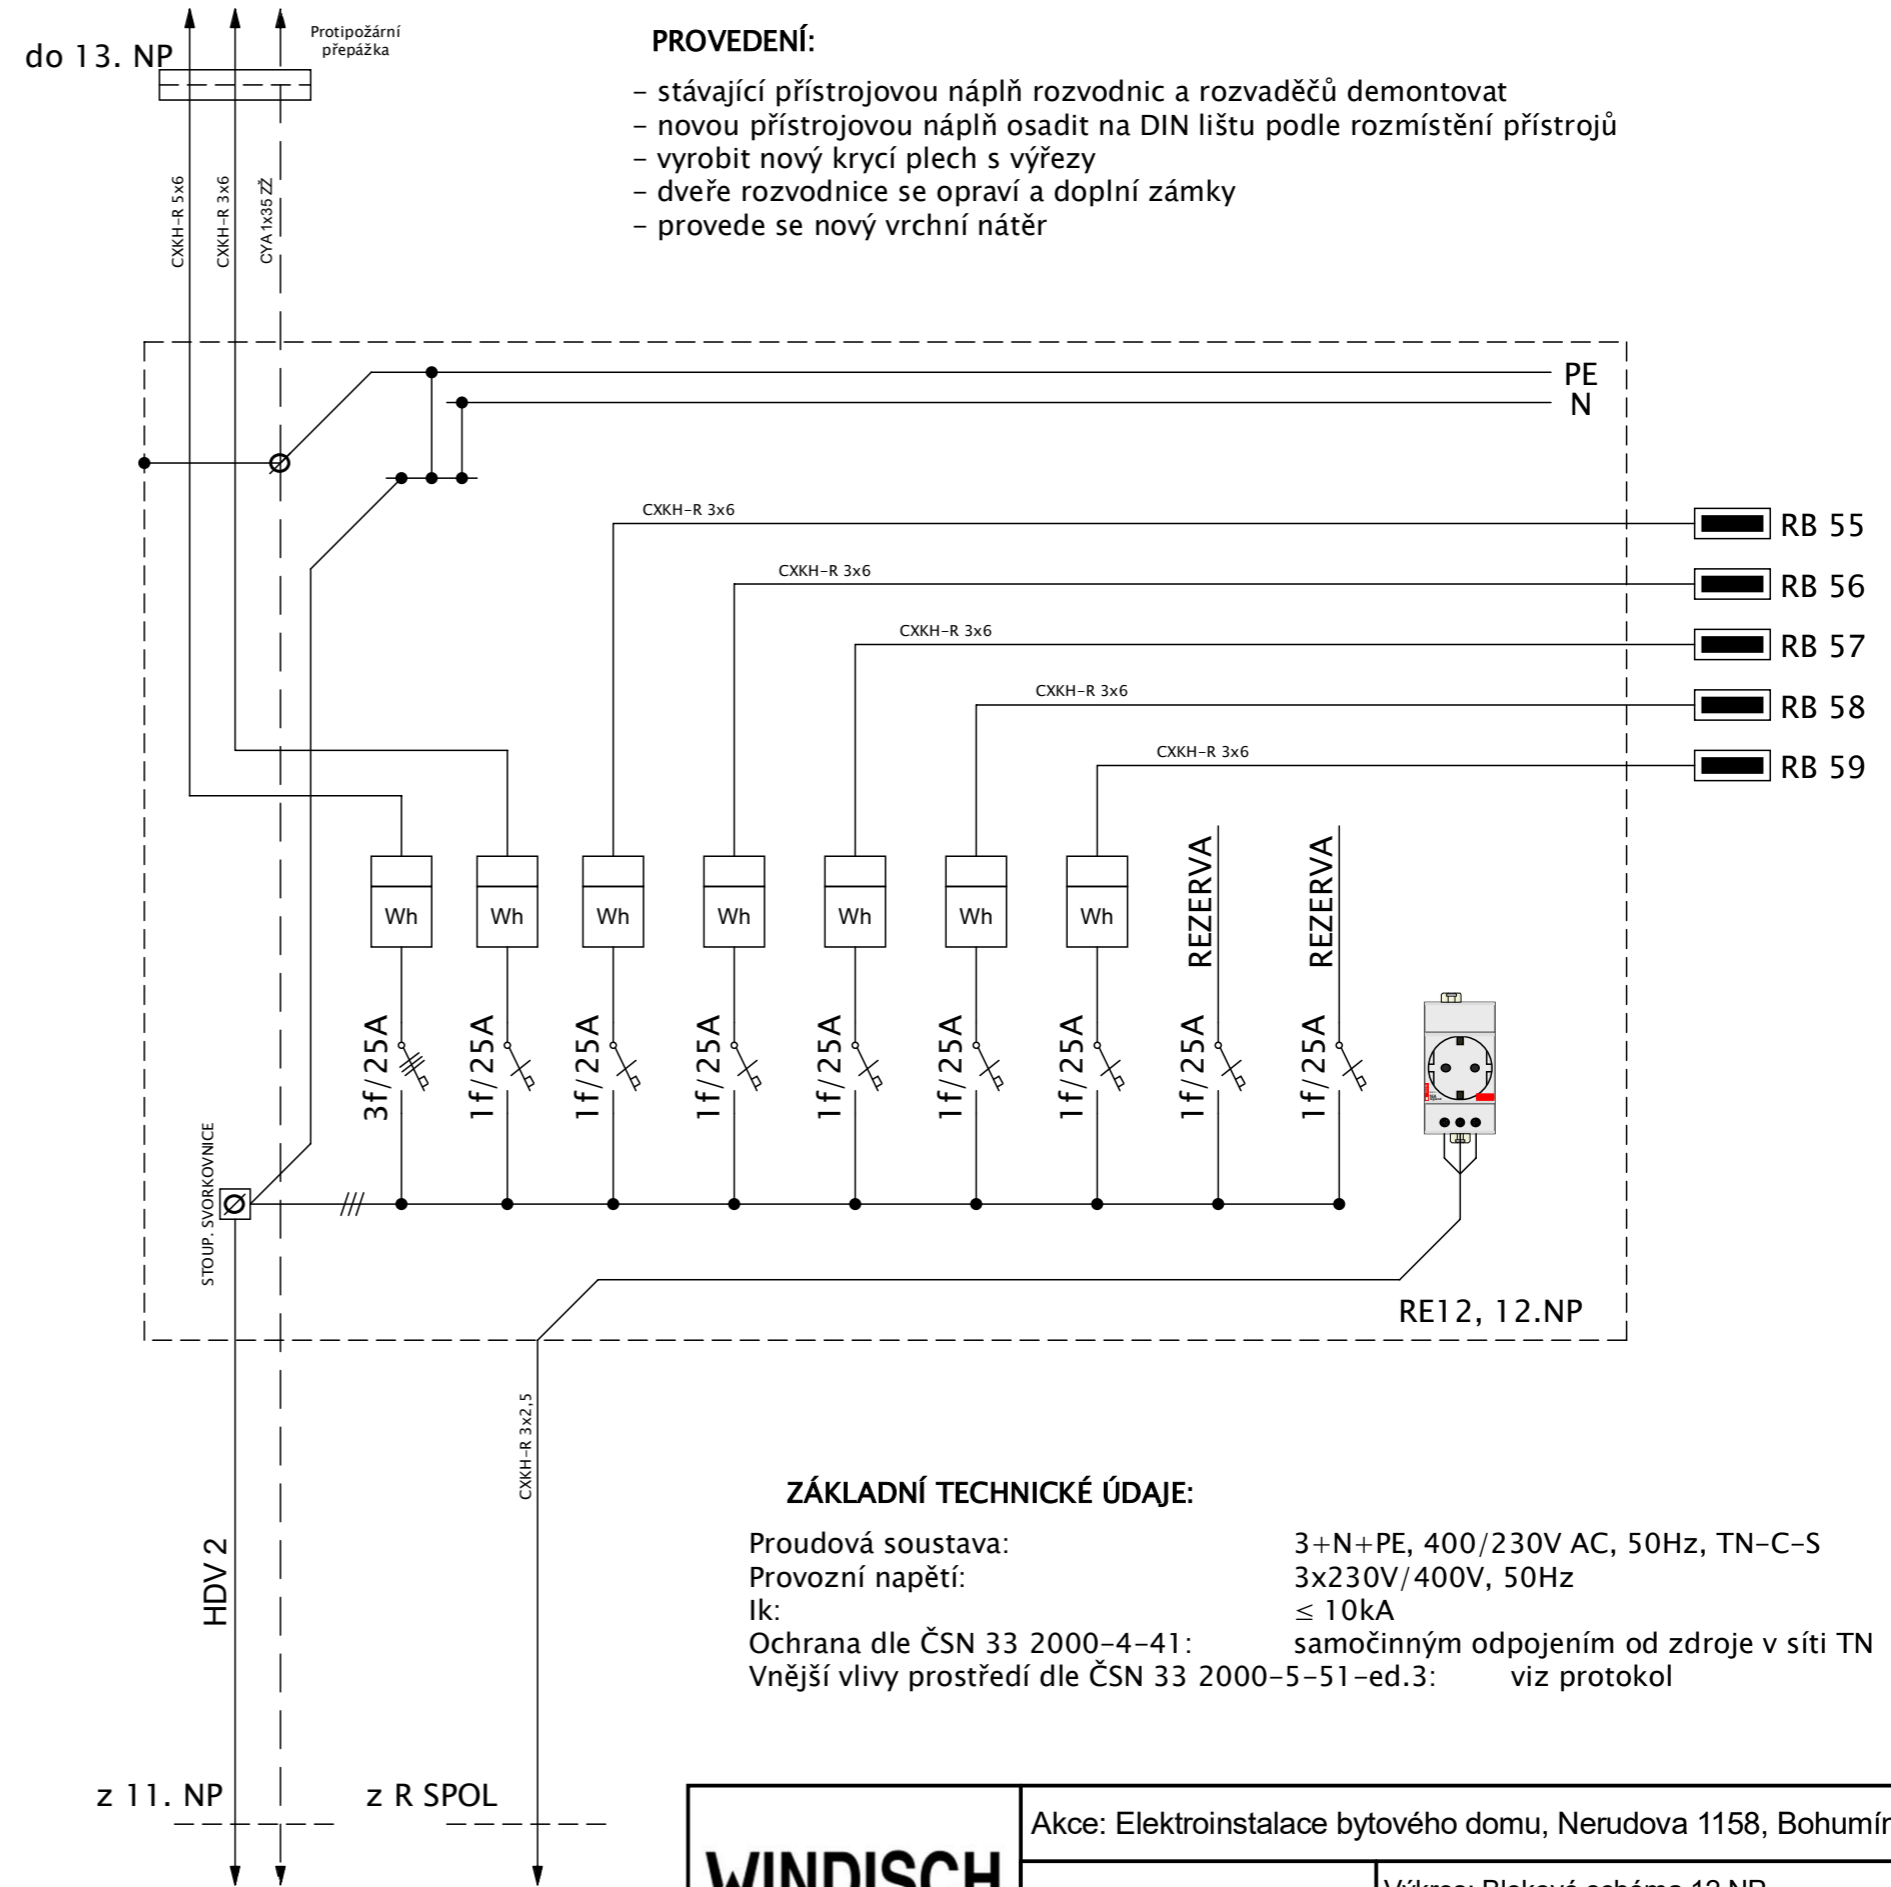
do 13. NP

Protipožární přepážka

PROVEDENÍ:

- stávající přístrojovou náplň rozvodnic a rozvaděčů demontovat
- novou přístrojovou náplň osadit na DIN lištu podle rozmístění přístrojů
- vyrobit nový krycí plech s výřezy
- dveře rozvodnice se opraví a doplní zámky
- provede se nový vrchní nátěr

CXKH-R 5x6
CXKH-R 3x6
CYA1x35 ZŽ

PE
N

CXKH-R 3x6
RB 55
CXKH-R 3x6
RB 56
CXKH-R 3x6
RB 57
CXKH-R 3x6
RB 58
CXKH-R 3x6
RB 59

Wh
Wh
Wh
Wh
Wh
Wh
Wh
REZERVA
REZERVA

3f/25A
1f/25A
1f/25A
1f/25A
1f/25A
1f/25A
1f/25A
1f/25A
1f/25A

STOUP. SVORKOVNICE

RE12, 12.NP

CXKH-R 3x2,5

HDV 2

ZÁKLADNÍ TECHNICKÉ ÚDAJE:

Proudová soustava: 3+N+PE, 400/230V AC, 50Hz, TN-C-S
Provozní napětí: 3x230V/400V, 50Hz
Ik: $\leq$ 10kA
Ochrana dle ČSN 33 2000-4-41: samočinným odpojením od zdroje v síti TN
Vnější vlivy prostředí dle ČSN 33 2000-5-51-ed.3: viz protokol

z 11. NP
z R SPOL

WINDISCH
Akce: Elektroinstalace bytového domu, Nerudova 1158, Bohumín
Výkres: Bloková schéma 12.NP